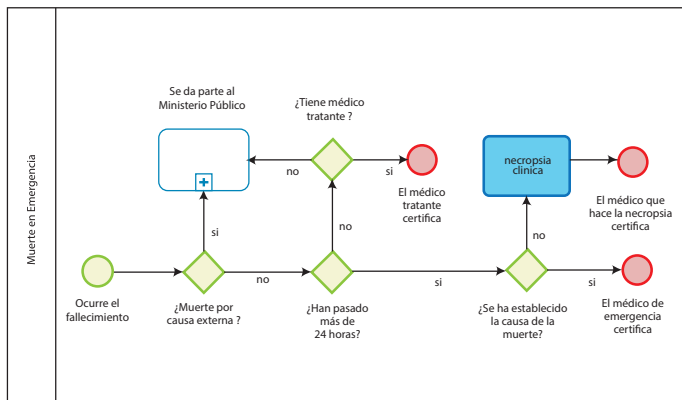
Muerte en Emergencia

Se da parte al Ministerio Público

¿Tiene médico tratante ?

no

si

El médico tratante certifica

necropsia clínica

El médico que hace la necropsia certifica

si

no

no

Ocurre el fallecimiento

no

¿Muerte por causa externa ?

¿Han pasado más de 24 horas?

si

¿Se ha establecido la causa de la muerte?

si

El médico de emergencia certifica